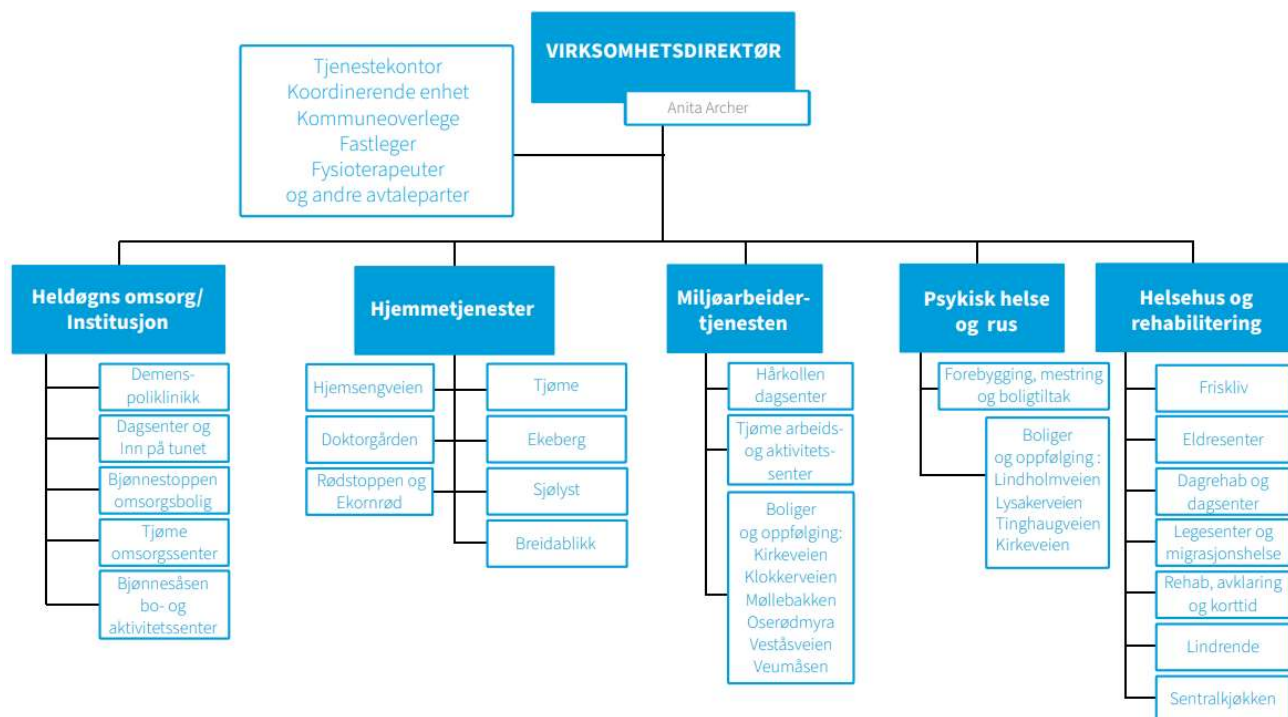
VIRKSOMHETSDIREKTØR

Anita Archer

Tjenestekontor
Koordinerende enhet
Kommuneoverlege
Fastleger
Fysioterapeuter
og andre avtaleparter

Heldøgns omsorg/ Institusjon

Demens-poliklinikk

Dagsenter og Inn på tunet

Bjønnestoppen omsorgsbolig

Tjøme omsorgssenter

Bjønnesåsen bo- og aktivitetssenter

Hjemmetjenester

Hjemsengveien

Doktorgården

Rødstoppen og Ekornrød

Tjøme

Ekeberg

Sjølyst

Breidablikk

Miljøarbeider-tjenesten

Hårkollen dagsenter

Tjøme arbeids- og aktivitets-senter

Boliger og oppfølging: Kirkeveien Klokkerveien Møllebakken Oserødmyra Veståsveien Veumåsen

Psykisk helse og rus

Forebygging, mestring og boligtiltak

Boliger og oppfølging : Lindholmveien Lysakerveien Tinghaugveien Kirkeveien

Helsehus og rehabilitering

Friskliv

Eldresenter

Dagrehab og dagsenter

Legesenter og migrasjonshelse

Rehab, avklaring og korttid

Lindrende

Sentralkjøkken